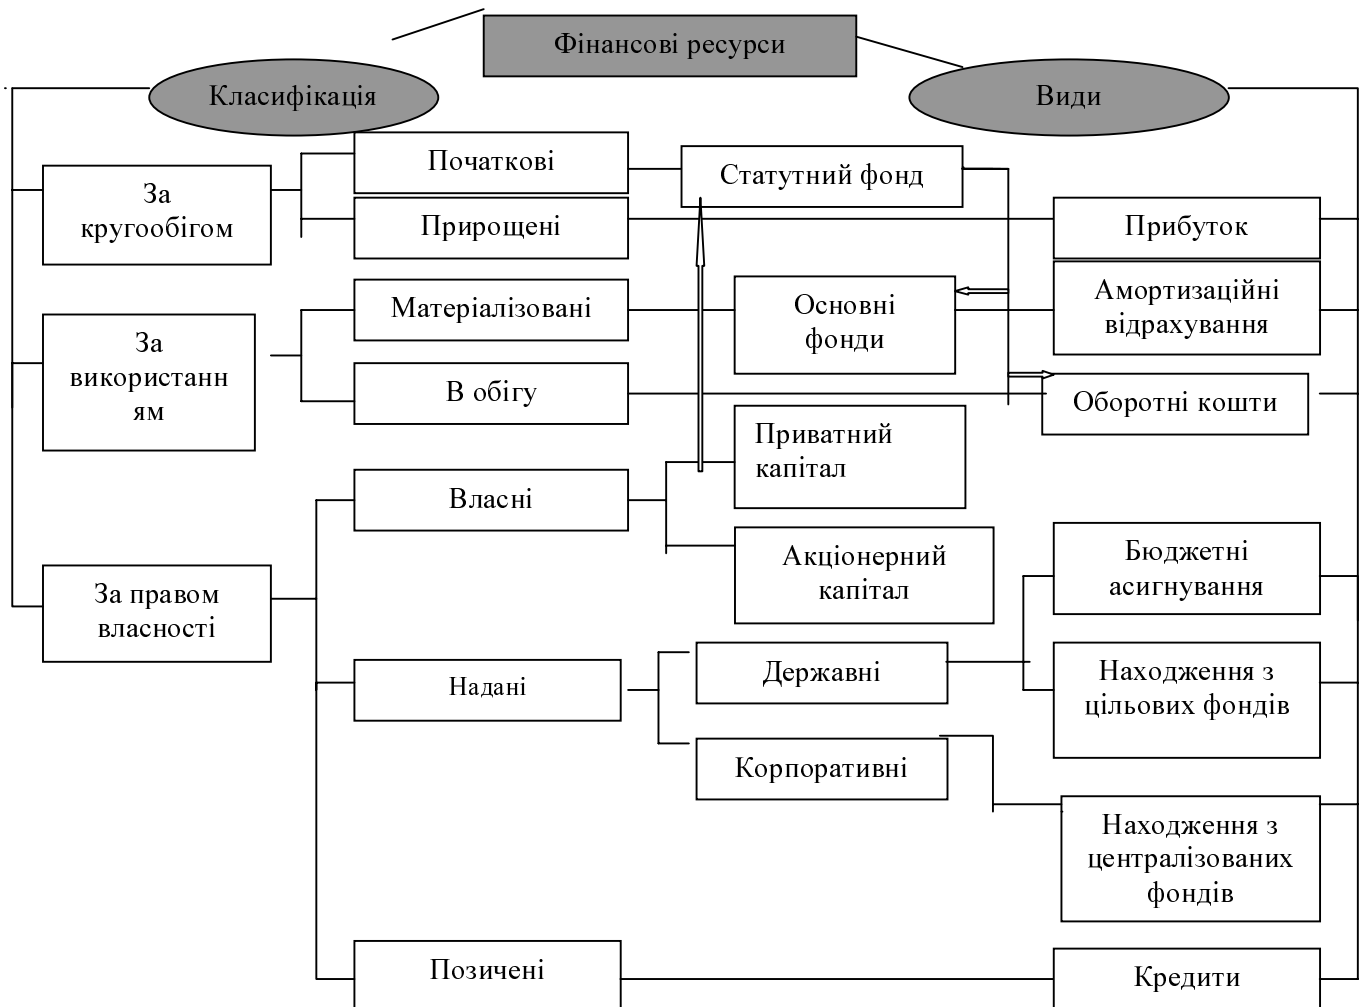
Фінансові ресурси

Класифікація

Види

За кругообігом

Початкові

Прирощені

Статутний фонд

Прибуток

За використанням

Матеріалізовані

В обігу

Основні фонди

Амортизаційні відрахування

Оборотні кошти

Приватний капітал

Власні

Акціонерний капітал

За правом власності

Бюджетні асигнування

Надані

Державні

Находження з цільових фондів

Корпоративні

Находження з централізованих фондів

Позичені

Кредити